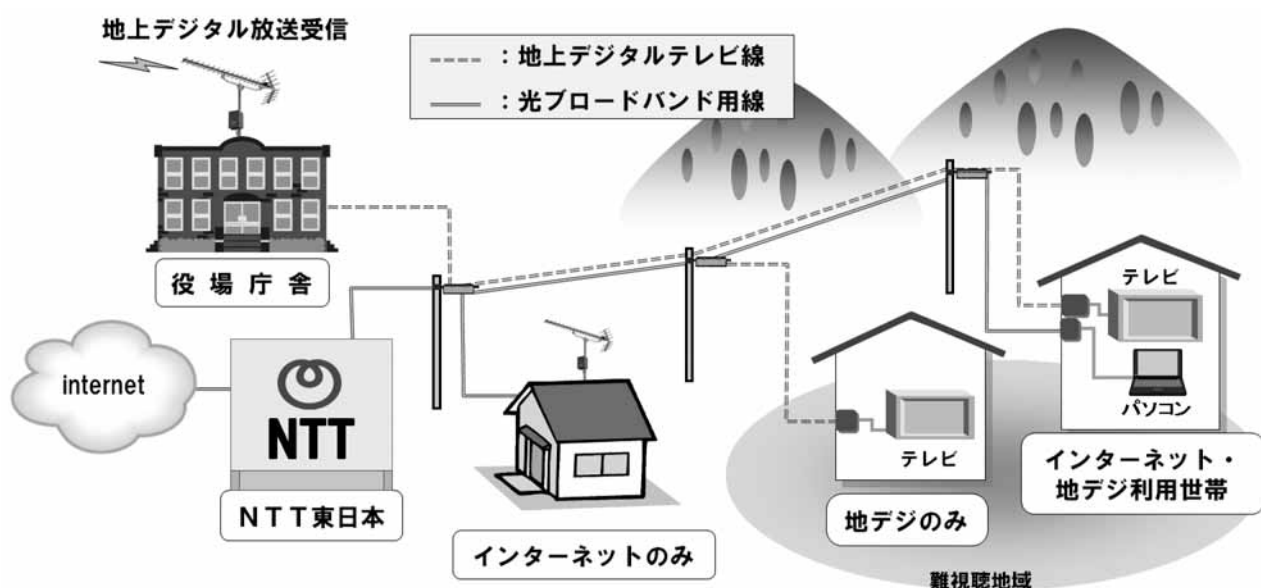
地上デジタル放送受信

：地上デジタルテレビ線

：光ブロードバンド用線

役 場 庁 舎

internet

NTT

NTT東日本

インターネットのみ

テレビ

地デジのみ

テレビ

パソコン

インターネット・地デジ利用世帯

難視聴地域